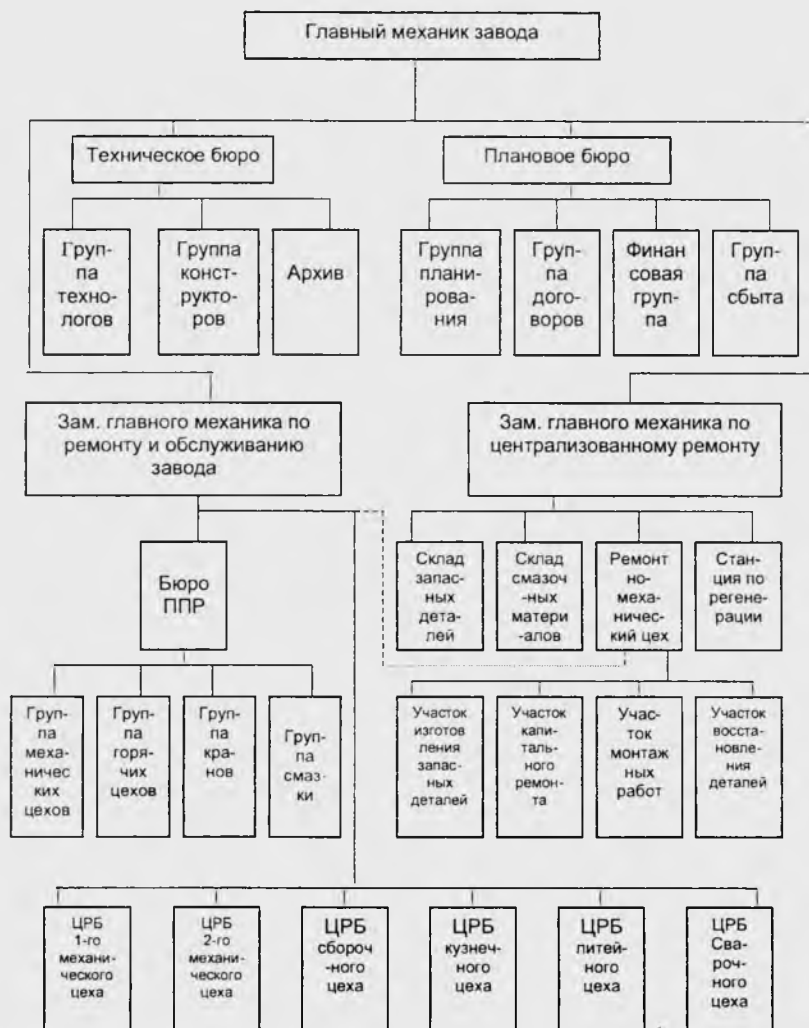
Главный механик завода

Техническое бюро

Плановое бюро

Группа технологов

Группа конструкторов

Архив

Группа планирования

Группа договоров

Финансовая группа

Группа сбыта

Зам. главного механика по ремонту и обслуживанию завода

Зам. главного механика по централизованному ремонту

Бюро ППР

Склад запасных деталей

Склад смазочных материалов

Ремонтно-механический цех

Станция по регенерации

Группа механических цехов

Группа горячих цехов

Группа кранов

Группа смазки

Участок изготовления запасных деталей

Участок капитального ремонта

Участок монтажных работ

Участок восстановления деталей

ЦРБ 1-го механического цеха

ЦРБ 2-го механического цеха

ЦРБ сборочного цеха

ЦРБ кузнечного цеха

ЦРБ литейного цеха

ЦРБ Сварочного цеха